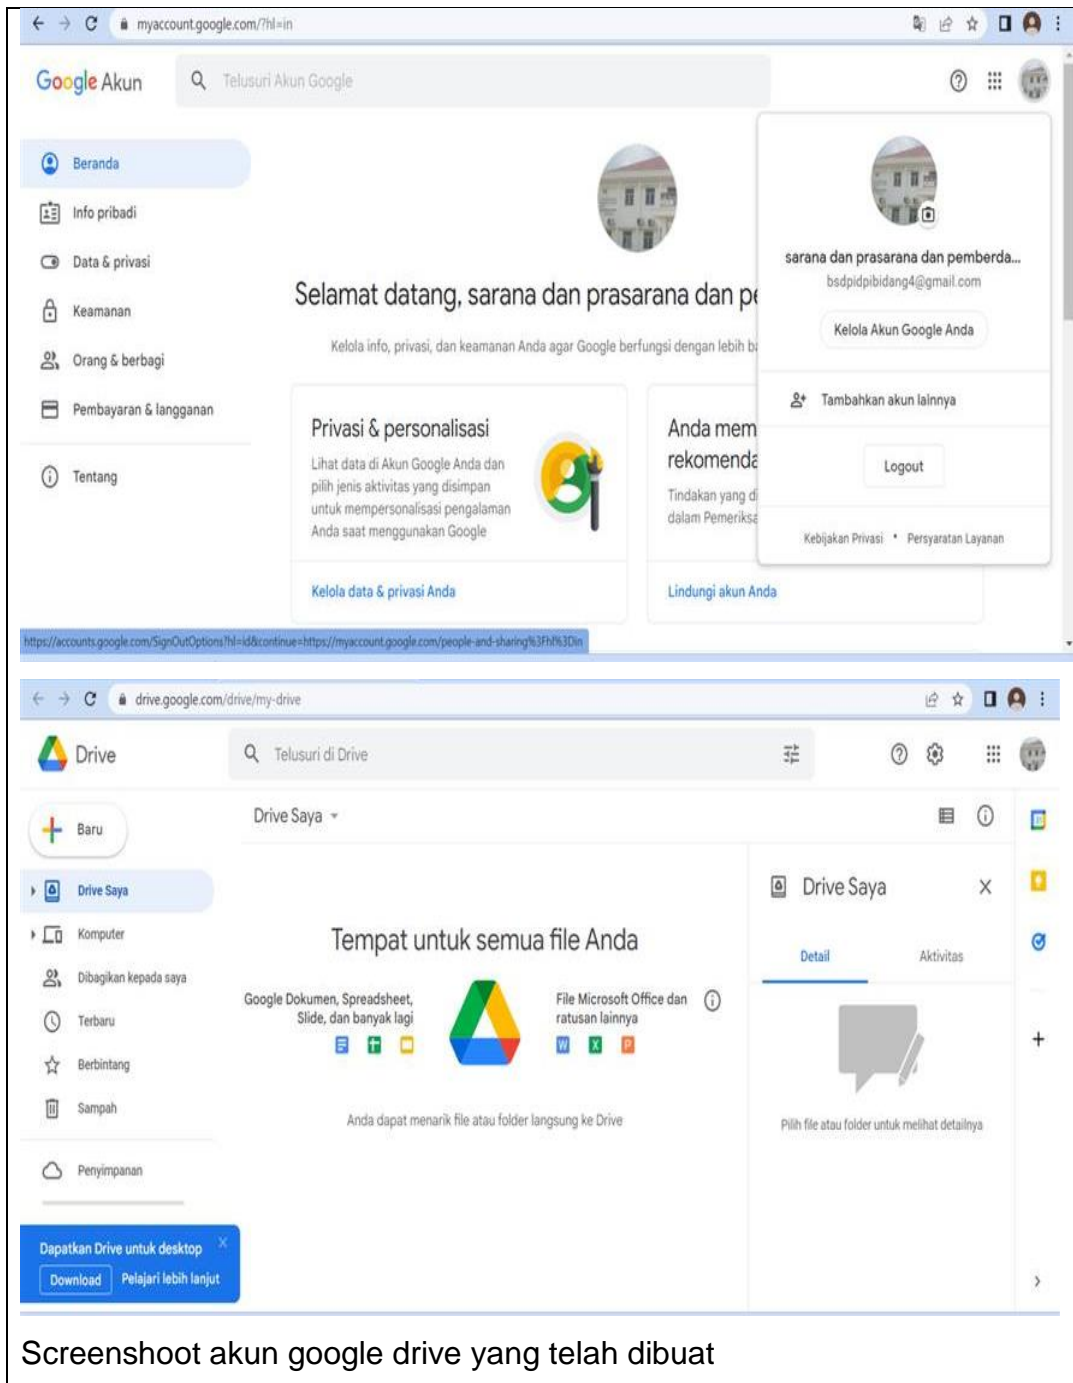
myaccount.google.com/?hl=in

Google Akun

Telusuri Akun Google

Beranda
Info pribadi
Data & privasi
Keamanan
Orang & berbagi
Pembayaran & langganan
Tentang

Selamat datang, sarana dan prasarana dan pe

Kelola info, privasi, dan keamanan Anda agar Google berfungsi dengan lebih b

Privasi & personalisasi
Lihat data di Akun Google Anda dan pilih jenis aktivitas yang disimpan untuk mempersonalisasi pengalaman Anda saat menggunakan Google
Kelola data & privasi Anda

Anda mem rekomenda
Tindakan yang d dalam Pemeriks
Lindungi akun Anda

sarana dan prasarana dan pemberda...
bsdpidpibidang4@gmail.com
Kelola Akun Google Anda
Tambahkan akun lainnya
Logout
Kebijakan Privasi • Persyaratan Layanan

https://accounts.google.com/SignOutOptions?hl=id&continue=https://myaccount.google.com/people-and-sharing%3Fhl%3Din

drive.google.com/drive/my-drive

Drive

Telusuri di Drive

Baru
Drive Saya
Komputer
Dibagikan kepada saya
Terbaru
Berbintang
Sampah
Penyimpanan

Dapatkan Drive untuk desktop
Download Pelajari lebih lanjut

Drive Saya

Tempat untuk semua file Anda

Google Dokumen, Spreadsheet, Slide, dan banyak lagi

File Microsoft Office dan ratusan lainnya

Anda dapat menarik file atau folder langsung ke Drive

Drive Saya
Detail Aktivitas
Pilih file atau folder untuk melihat detailnya

Screenshoot akun google drive yang telah dibuat